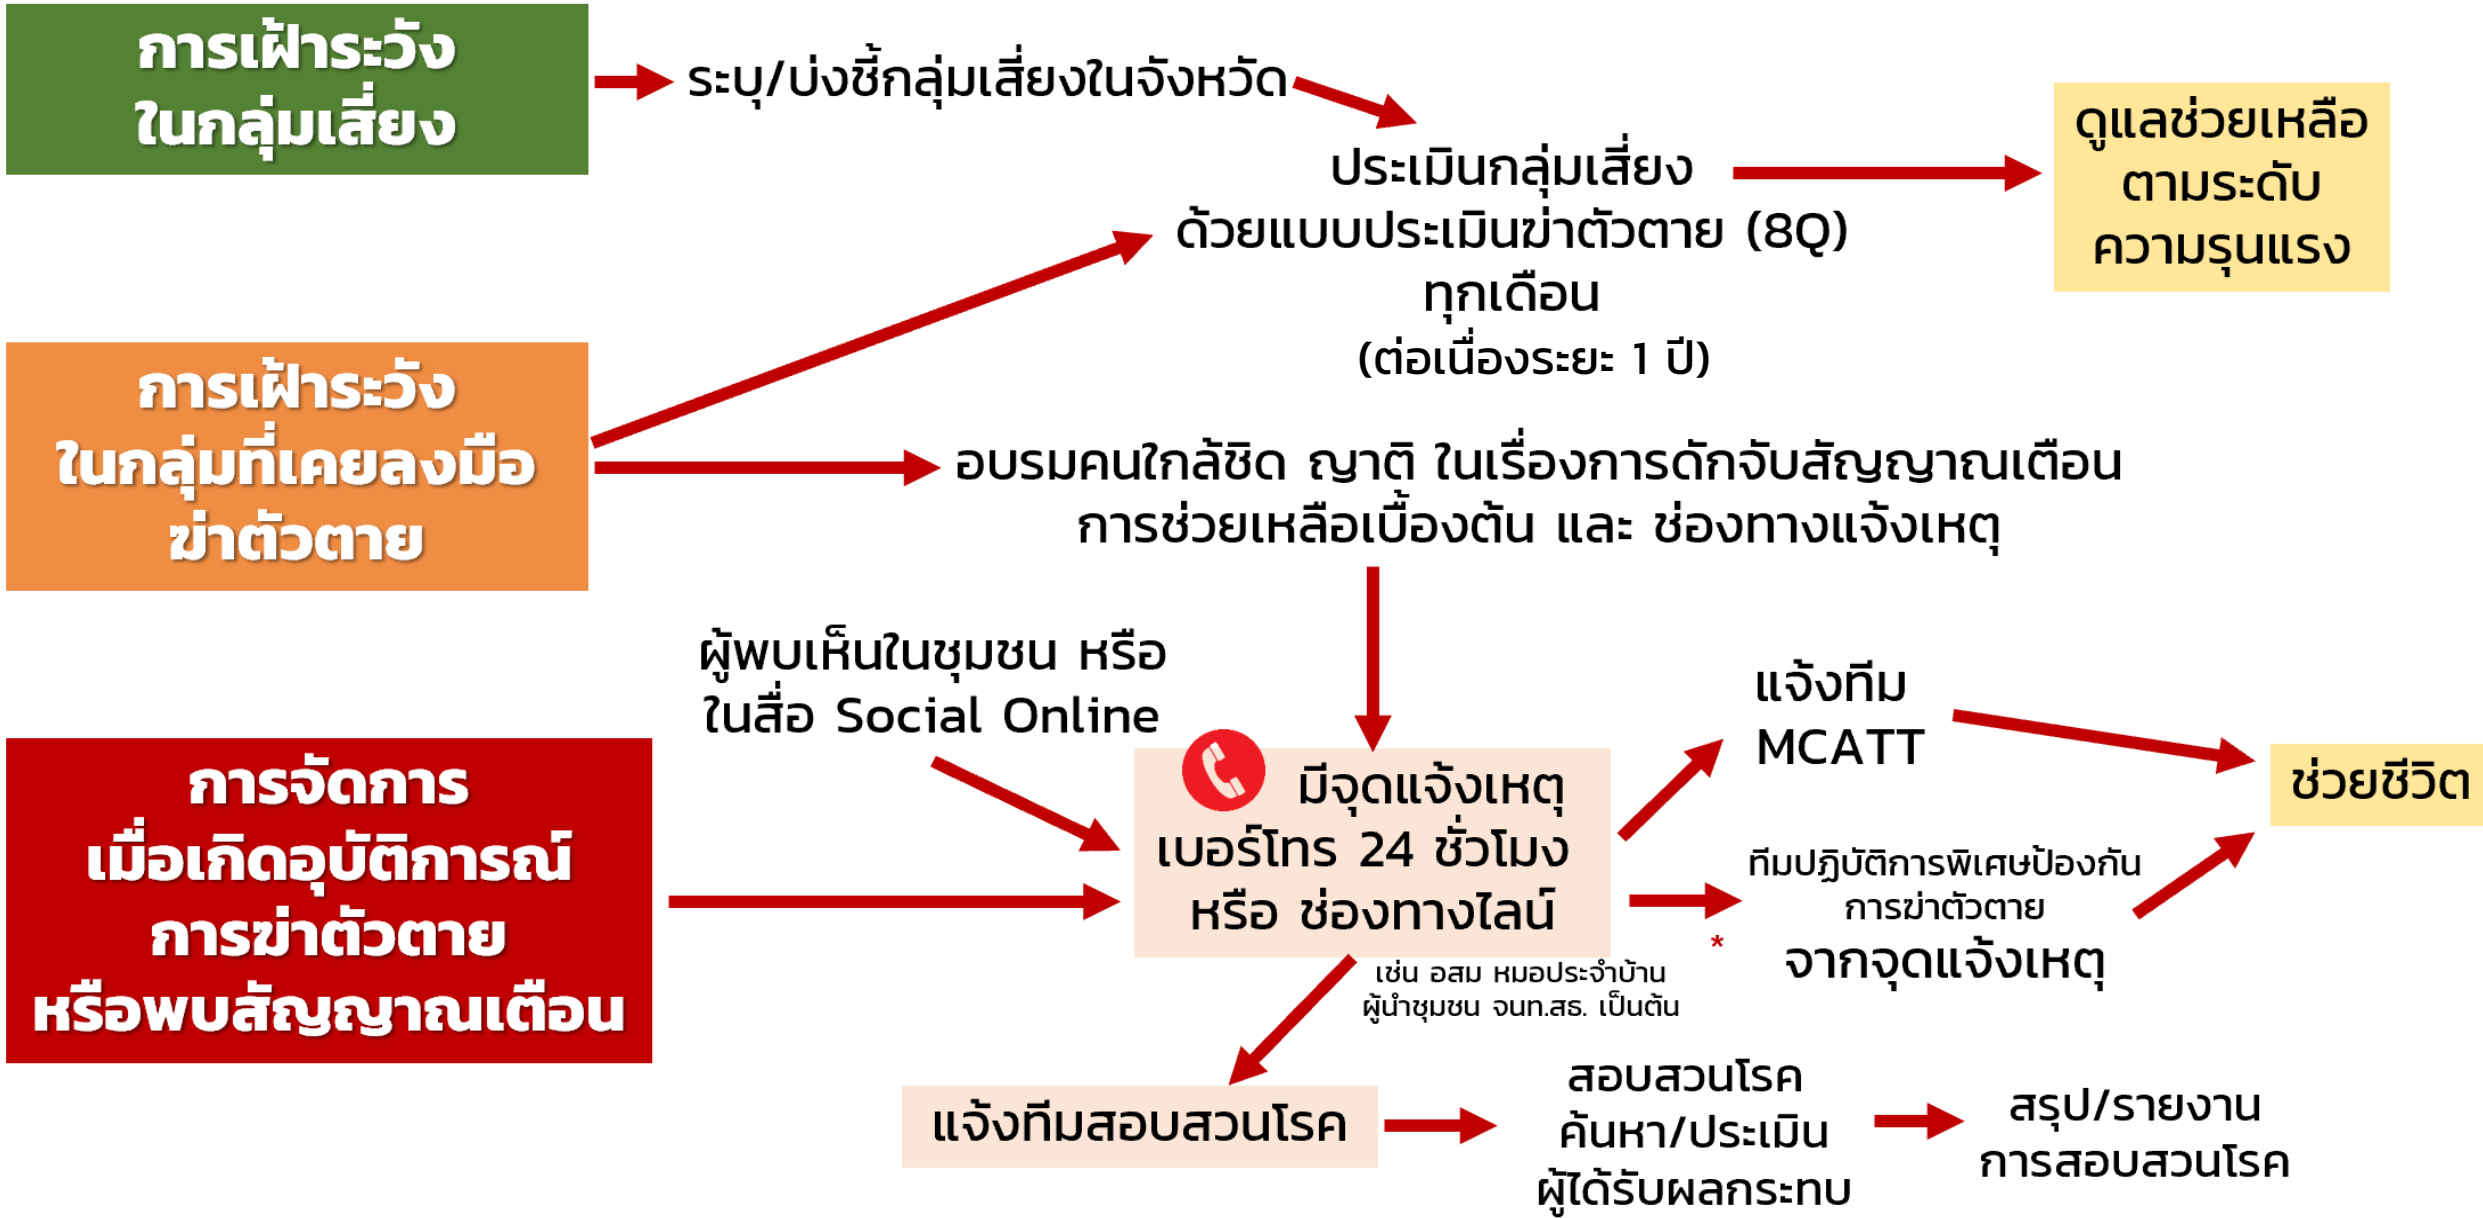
การเฝ้าระวัง ในกลุ่มเสี่ยง

ระบุ/บ่งชี้กลุ่มเสี่ยงในจังหวัด

ประเมินกลุ่มเสี่ยง ด้วยแบบประเมินฆ่าตัวตาย (8Q) ทุกเดือน (ต่อเนื่องระยะ 1 ปี)

ดูแลช่วยเหลือ ตามระดับ ความรุนแรง

การเฝ้าระวัง ในกลุ่มที่เคยลงมือ ฆ่าตัวตาย

อบรมคนใกล้ชิด ญาติ ในเรื่องการดักจับสัญญาณเตือน การช่วยเหลือเบื้องต้น และ ช่องทางแจ้งเหตุ

ผู้พบเห็นในชุมชน หรือ ในสื่อ Social Online

การจัดการ เมื่อเกิดอุบัติการณ์ การฆ่าตัวตาย หรือพบสัญญาณเตือน

มีจุดแจ้งเหตุ เบอร์โทร 24 ชั่วโมง หรือ ช่องทางไลน์

แจ้งทีม MCATT

ช่วยชีวิต

ทีมปฏิบัติการพิเศษป้องกัน การฆ่าตัวตาย จากจุดแจ้งเหตุ

*

เช่น อสม หมอประจำบ้าน ผู้นำชุมชน จนท.สธ. เป็นต้น

แจ้งทีมสอบสวนโรค

สอบสวนโรค ค้นหา/ประเมิน ผู้ได้รับผลกระทบ

สรุป/รายงาน การสอบสวนโรค